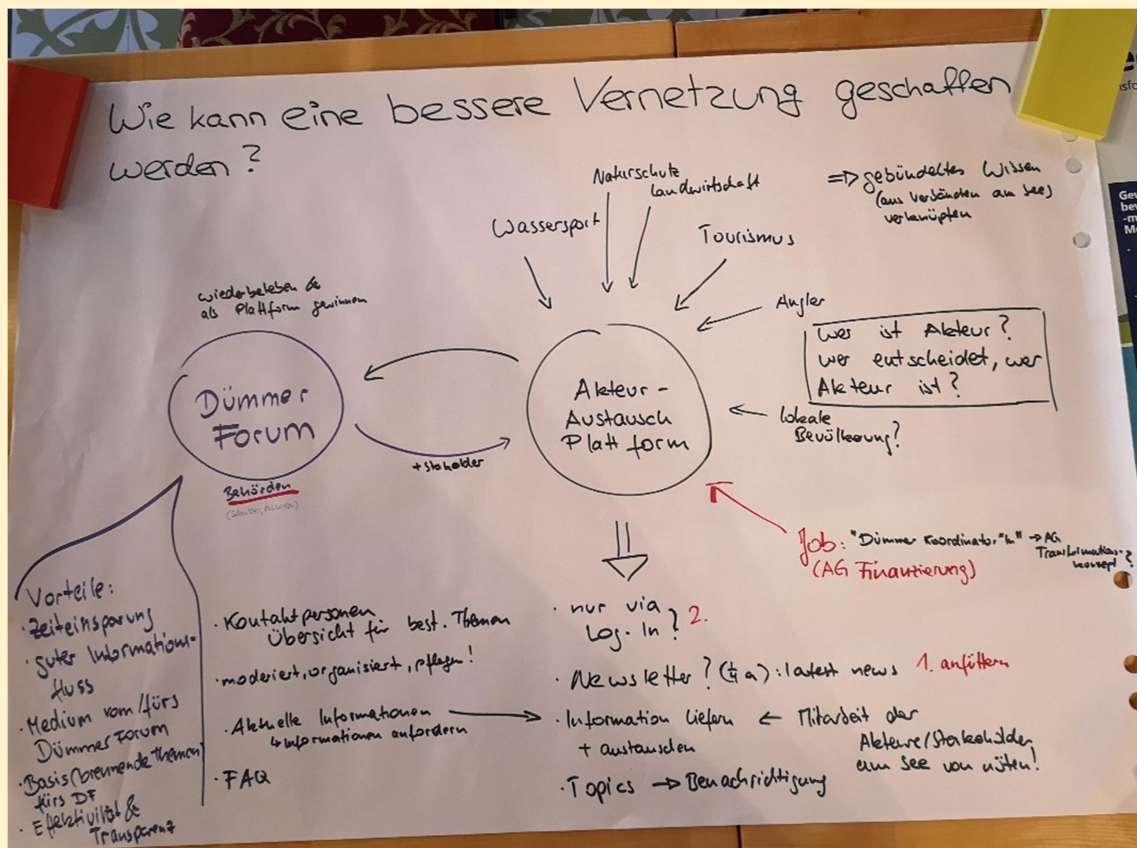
Wie kann eine bessere Vernetzung geschaffen werden?

Naturschutz
Landwirtschaft
Wassersport
Tourismus
=> gebündeltes Wissen (aus Verbänden am See) verknüpfen

wiederbeleben & als Plattform gewinnen

Angler

Wer ist Akteur? wer entscheidet, wer Akteur ist?

Dümmer Forum

Akteur-Austausch Plattform

lokale Bevölkerung?

+ stakeholder

Behörden
([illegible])

Job: "Dümmer Koordinator*in" -> AG Transformationskonzept?
(AG Finanzierung)

Vorteile:
· Zeitersparnis
· guter Informationsfluss
· Medium vom/fürs Dümmer Forum
· Basis (brennende Themen) fürs DF
· Effektivität & Transparenz

· Kontaktpersonen Übersicht für best. Themen
· moderiert, organisiert, pflegen!
· Aktuelle Informationen + Informationen anfordern
· FAQ

· nur via Log-In? 2.
· Newsletter? ($\frac{1}{4}$ a): latest news 1. anfüttern
· Information liefern + austauschen ← Mitarbeit der Akteure/Stakeholder am See von nöten!
· Topics -> Benachrichtigung